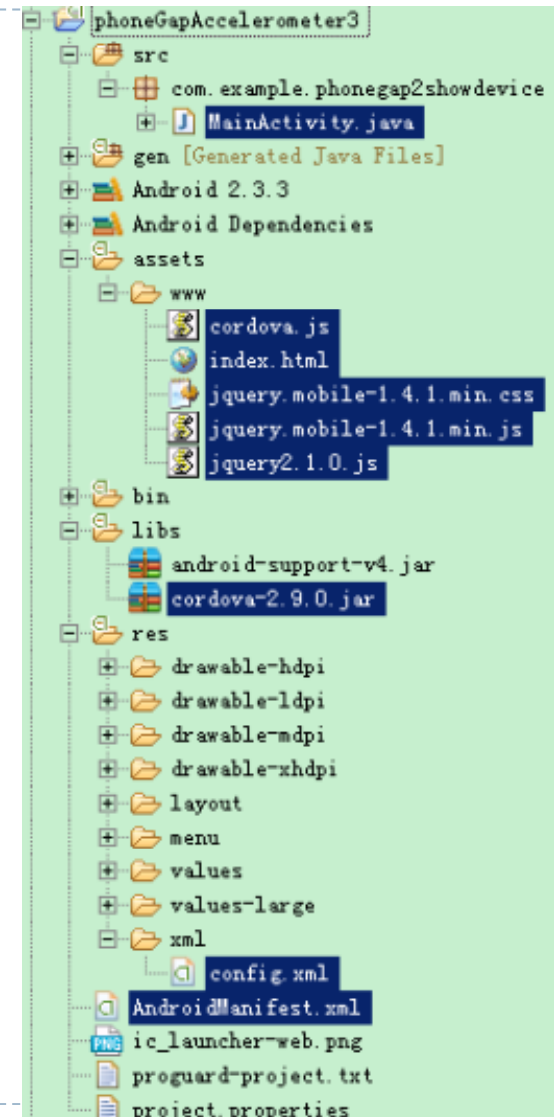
phoneGapAccelerometer3
src
com.example.phonegap2showdevice
MainActivity.java
gen [Generated Java Files]
Android 2.3.3
Android Dependencies
assets
www
cordova.js
index.html
jquery.mobile-1.4.1.min.css
jquery.mobile-1.4.1.min.js
jquery2.1.0.js
bin
libs
android-support-v4.jar
cordova-2.9.0.jar
res
drawable-hdpi
drawable-ldpi
drawable-mdpi
drawable-xhdpi
layout
menu
values
values-large
xml
config.xml
AndroidManifest.xml
PNG ic_launcher-web.png
proguard-project.txt
project.properties